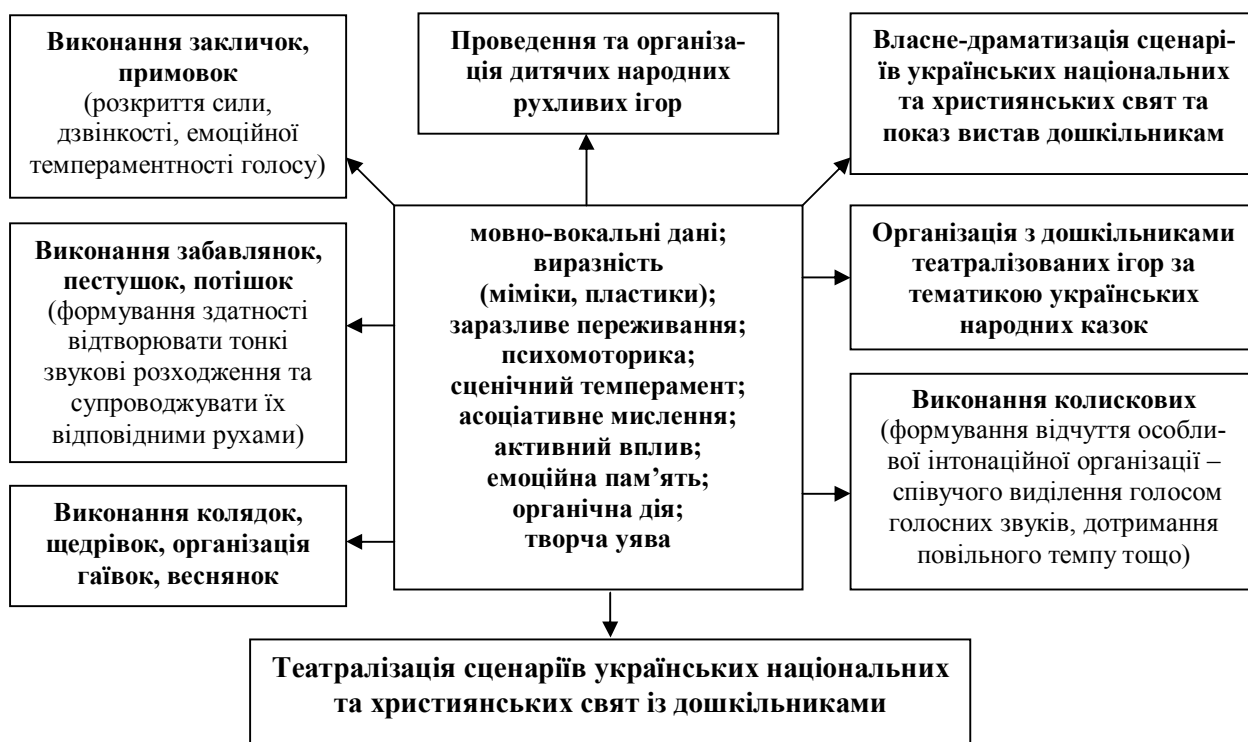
Виконання закличок, примовок (розкриття сили, дзвінкості, емоційної темпераментності голосу)

Проведення та організація дитячих народних рухливих ігор

Власне-драматизація сценаріїв українських національних та християнських свят та показ вистав дошкільникам

Виконання забавлянок, пестушок, потішок (формування здатності відтворювати тонкі звукові розходження та супроводжувати їх відповідними рухами)

мовно-вокальні дані; виразність (міміки, пластики); заразливе переживання; психомоторика; сценічний темперамент; асоціативне мислення; активний вплив; емоційна пам'ять; органічна дія; творча уява

Організація з дошкільниками театралізованих ігор за тематикою українських народних казок

Виконання колискових (формування відчуття особливої інтонаційної організації – співучого виділення голосом голосних звуків, дотримання повільного темпу тощо)

Виконання колядок, щедрівок, організація гаївок, веснянок

Театралізація сценаріїв українських національних та християнських свят із дошкільниками